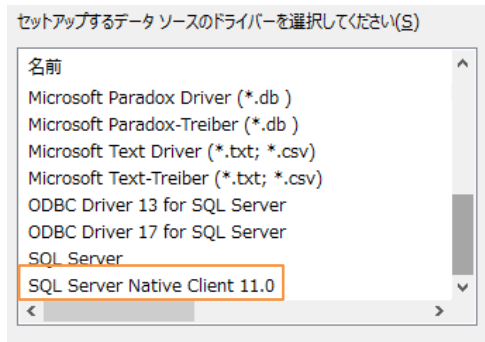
セットアップするデータ ソースのドライバーを選択してください(S)

名前
Microsoft Paradox Driver (*.db )
Microsoft Paradox-Treiber (*.db )
Microsoft Text Driver (*.txt; *.csv)
Microsoft Text-Treiber (*.txt; *.csv)
ODBC Driver 13 for SQL Server
ODBC Driver 17 for SQL Server
SQL Server
SQL Server Native Client 11.0